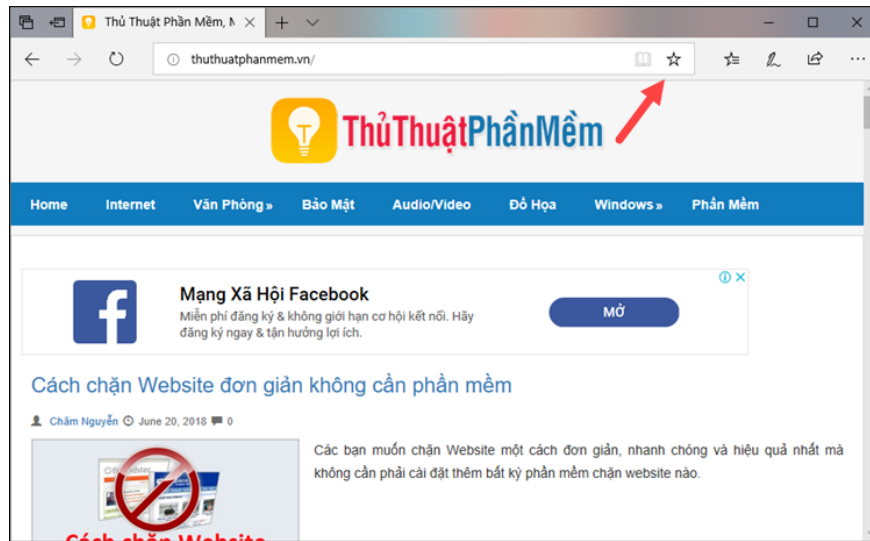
Thủ Thuật Phần Mềm, N

thuthuatphanmem.vn/

ThủThuậtPhầnMềm

Home | Internet | Văn Phòng » | Bảo Mật | Audio/Video | Đồ Họa | Windows » | Phần Mềm

Mạng Xã Hội Facebook
Miễn phí đăng ký & không giới hạn cơ hội kết nối. Hãy đăng ký ngay & tận hưởng lợi ích.

MỞ

Cách chặn Website đơn giản không cần phần mềm

Chăm Nguyễn June 20, 2018 0

Các bạn muốn chặn Website một cách đơn giản, nhanh chóng và hiệu quả nhất mà không cần phải cài đặt thêm bất kỳ phần mềm chặn website nào.

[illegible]